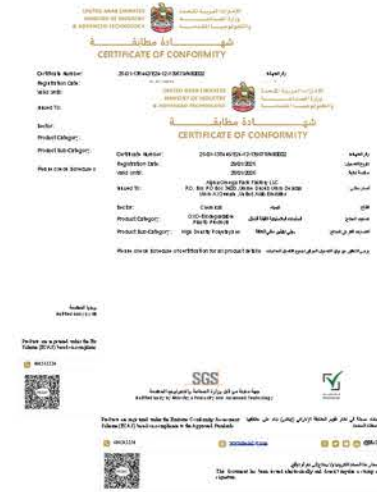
UNITED ARAB EMIRATES
MINISTRY OF INDUSTRY
& ADVANCED TECHNOLOGY

الإمارات العربية المتحدة
وزارة الصناعة
والتكنولوجيا المتقدمة

شهادة مطابقة
CERTIFICATE OF CONFORMITY

Certificate Number:
Registration Date:
Valid Until:
Issued To:
Sector:
Product Category:
Product Sub-Category:
Please see on Schedule 1

UNITED ARAB EMIRATES
MINISTRY OF INDUSTRY
& ADVANCED TECHNOLOGY

الإمارات العربية المتحدة
وزارة الصناعة
والتكنولوجيا المتقدمة

شهادة مطابقة
CERTIFICATE OF CONFORMITY

| Certificate Number: | 25-01-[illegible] | رقم الشهادة |
|---|---|---|
| Registration Date: | 25/01/2025 | تاريخ التسجيل |
| Valid Until: | 25/01/2026 | صالحة لغاية |
| Issued To: | Alpha Omega Plastic Trading LLC P.O. Box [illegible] Dubai, United Arab Emirates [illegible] | أصدرت إلى |
| Sector: | Chemicals | القطاع |
| Product Category: | OXO-Biodegradable Plastic Products | فئة المنتج |
| Product Sub-Category: | High Density Polyethylene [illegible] | الفئة الفرعية للمنتج |

Please see on Schedule 1 for information on the product details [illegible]

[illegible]

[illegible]

SGS

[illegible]

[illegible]

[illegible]